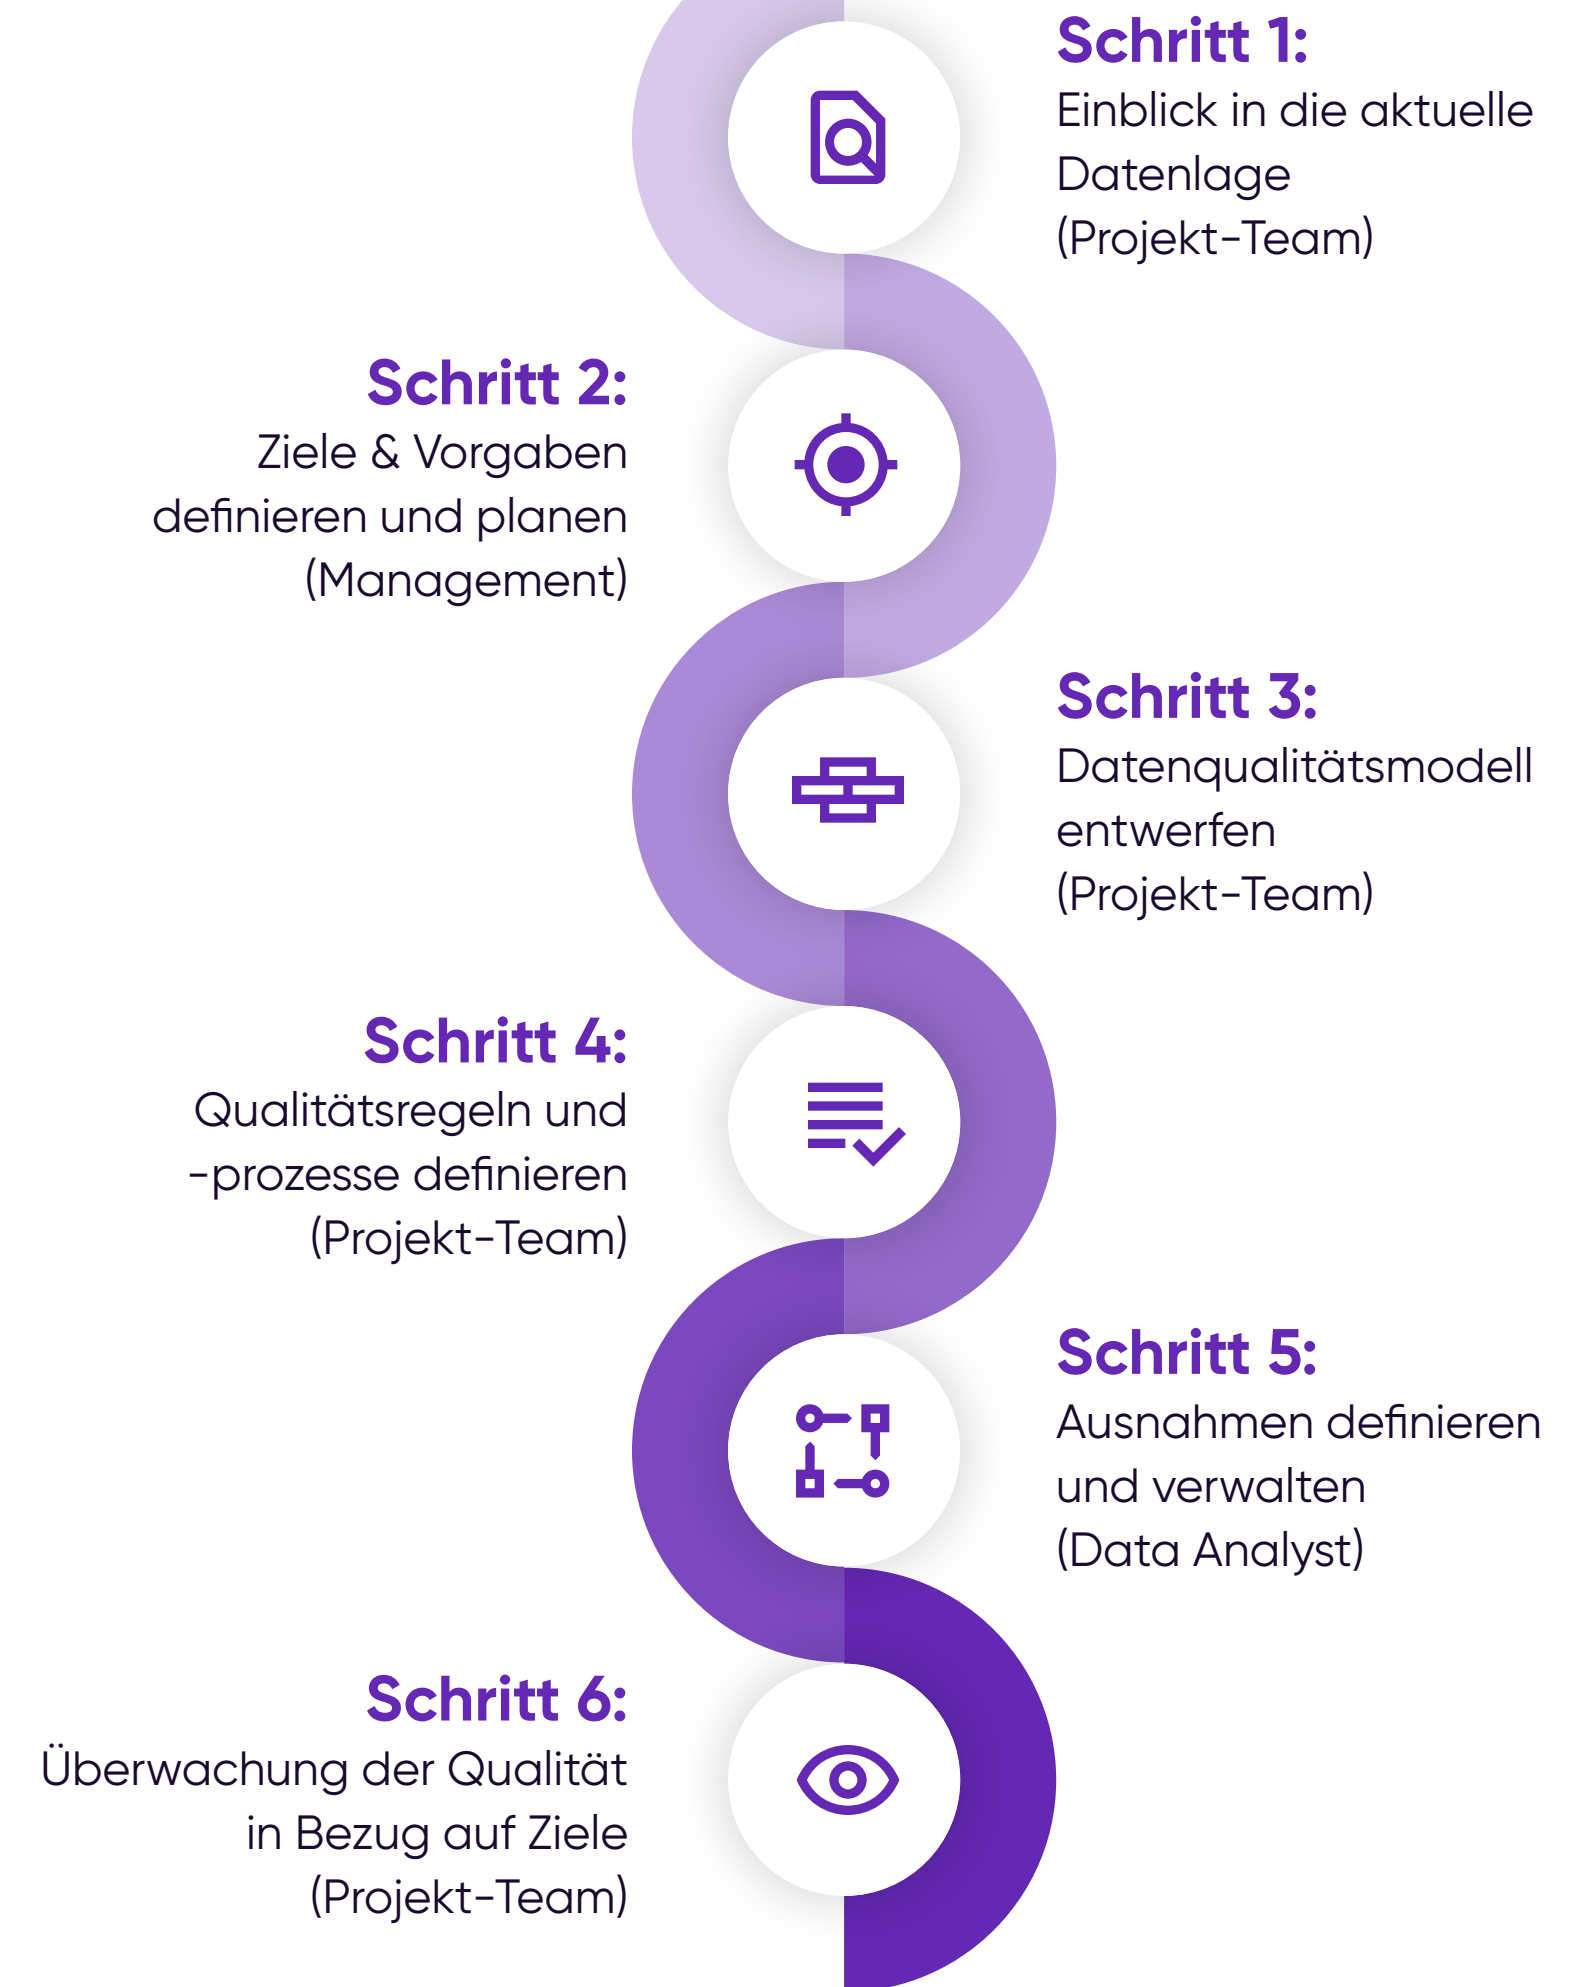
Schritt 1:
Einblick in die aktuelle Datenlage (Projekt-Team)

Schritt 2:
Ziele & Vorgaben definieren und planen (Management)

Schritt 3:
Datenqualitätsmodell entwerfen (Projekt-Team)

Schritt 4:
Qualitätsregeln und -prozesse definieren (Projekt-Team)

Schritt 5:
Ausnahmen definieren und verwalten (Data Analyst)

Schritt 6:
Überwachung der Qualität in Bezug auf Ziele (Projekt-Team)